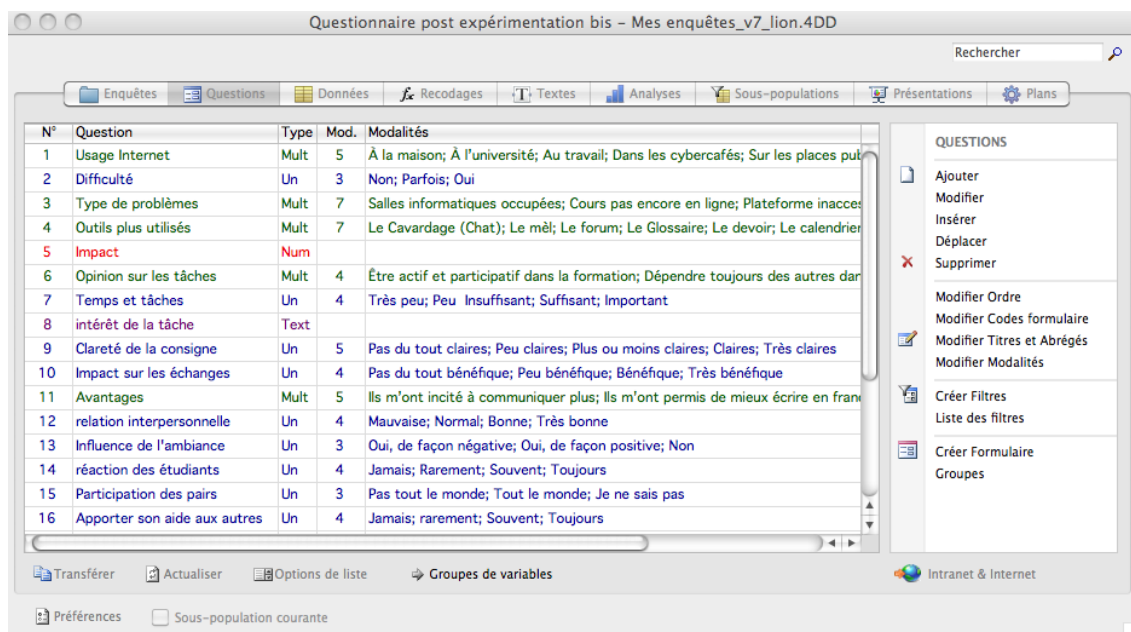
Questionnaire post expérimentation bis - Mes enquêtes_v7_lion.4DD

Rechercher

Enquêtes | Questions | Données | Recodages | Textes | Analyses | Sous-populations | Présentations | Plans

| N° | Question | Type | Mod. | Modalités |
|---|---|---|---|---|
| 1 | Usage Internet | Mult | 5 | À la maison; À l'université; Au travail; Dans les cybercafés; Sur les places pul |
| 2 | Difficulté | Un | 3 | Non; Parfois; Oui |
| 3 | Type de problèmes | Mult | 7 | Salles informatiques occupées; Cours pas encore en ligne; Plateforme inacces |
| 4 | Outils plus utilisés | Mult | 7 | Le Cavardage (Chat); Le mèl; Le forum; Le Glossaire; Le devoir; Le calendrier |
| 5 | Impact | Num | | |
| 6 | Opinion sur les tâches | Mult | 4 | Être actif et participatif dans la formation; Dépendre toujours des autres dar |
| 7 | Temps et tâches | Un | 4 | Très peu; Peu Insuffisant; Suffisant; Important |
| 8 | intérêt de la tâche | Text | | |
| 9 | Clareté de la consigne | Un | 5 | Pas du tout claires; Peu claires; Plus ou moins claires; Claires; Très claires |
| 10 | Impact sur les échanges | Un | 4 | Pas du tout bénéfique; Peu bénéfique; Bénéfique; Très bénéfique |
| 11 | Avantages | Mult | 5 | Ils m'ont incité à communiquer plus; Ils m'ont permis de mieux écrire en franc |
| 12 | relation interpersonnelle | Un | 4 | Mauvaise; Normal; Bonne; Très bonne |
| 13 | Influence de l'ambiance | Un | 3 | Oui, de façon négative; Oui, de façon positive; Non |
| 14 | réaction des étudiants | Un | 4 | Jamais; Rarement; Souvent; Toujours |
| 15 | Participation des pairs | Un | 3 | Pas tout le monde; Tout le monde; Je ne sais pas |
| 16 | Apporter son aide aux autres | Un | 4 | Jamais; rarement; Souvent; Toujours |

QUESTIONS
Ajouter
Modifier
Insérer
Déplacer
Supprimer
Modifier Ordre
Modifier Codes formulaire
Modifier Titres et Abrégés
Modifier Modalités
Créer Filtres
Liste des filtres
Créer Formulaire
Groupes

Transférer | Actualiser | Options de liste | Groupes de variables | Intranet & Internet

Préférences | Sous-population courante